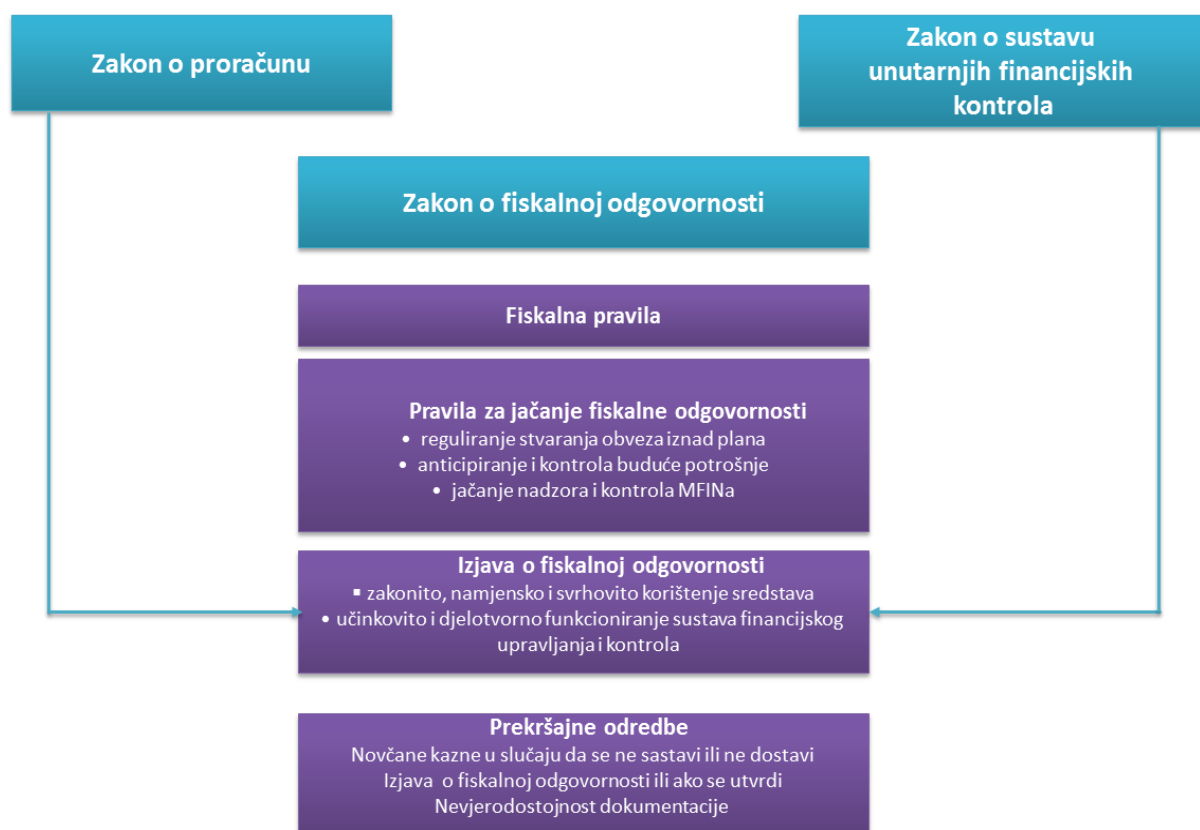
Zakon o proračunu

Zakon o sustavu unutarnjih financijskih kontrola

Zakon o fiskalnoj odgovornosti

Fiskalna pravila

Pravila za jačanje fiskalne odgovornosti
• reguliranje stvaranja obveza iznad plana
• anticipiranje i kontrola buduće potrošnje
• jačanje nadzora i kontrola MFINa

Izjava o fiskalnoj odgovornosti
▪ zakonito, namjensko i svrhovito korištenje sredstava
• učinkovito i djelotvorno funkcioniranje sustava financijskog upravljanja i kontrola

Prekršajne odredbe
Novčane kazne u slučaju da se ne sastavi ili ne dostavi Izjava o fiskalnoj odgovornosti ili ako se utvrdi Nevjerodostojnost dokumentacije